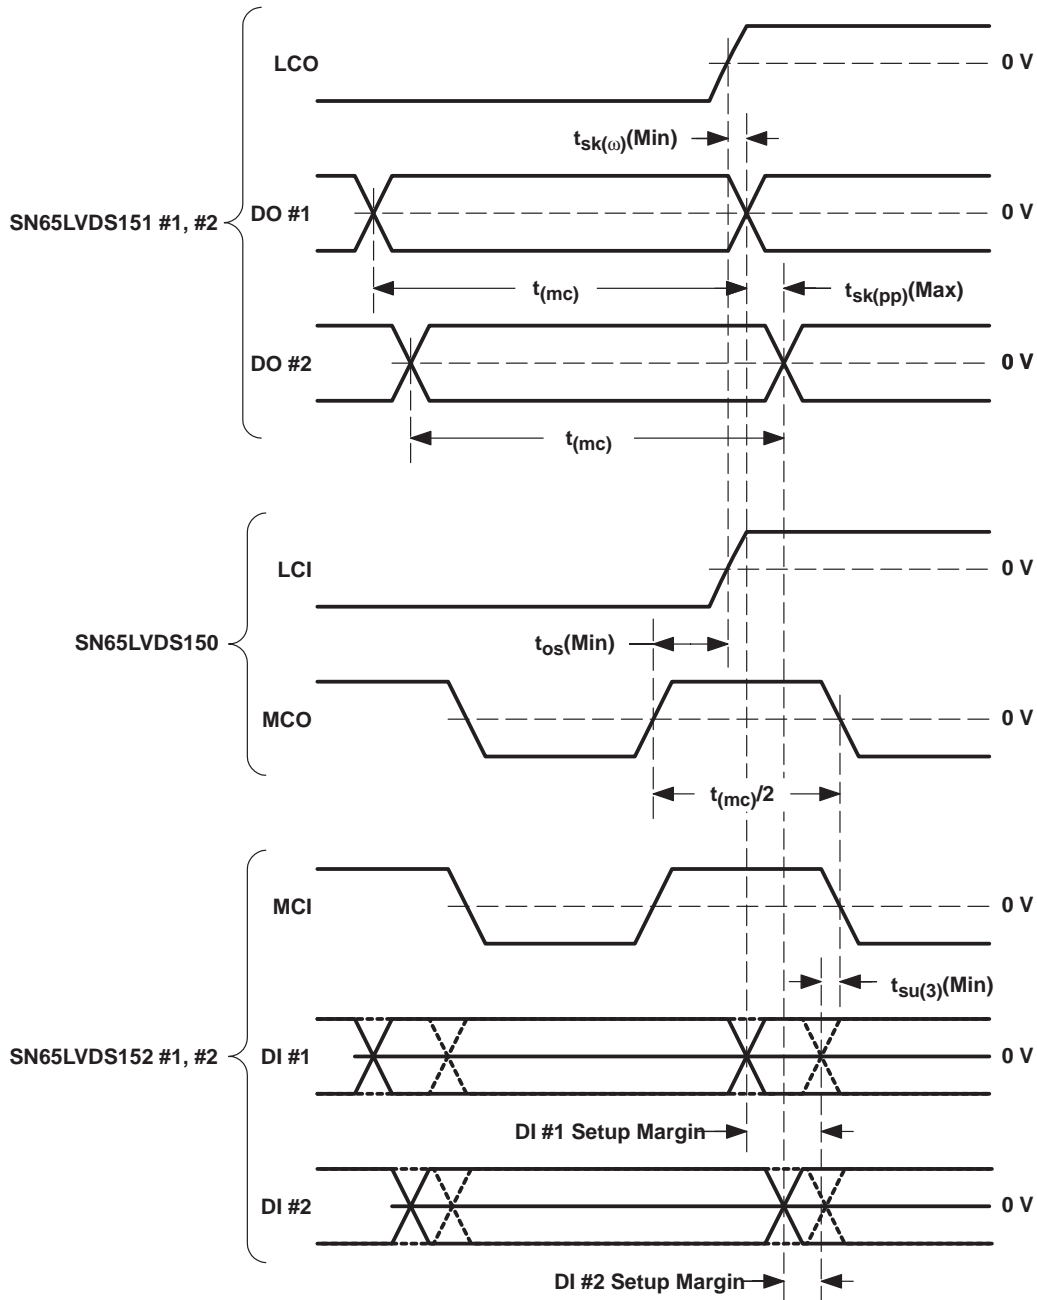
LCO

0 V

$t_{sk(\omega)}$(Min)

SN65LVDS151 #1, #2

DO #1

0 V

$t_{(mc)}$

$t_{sk(pp)}$(Max)

DO #2

0 V

$t_{(mc)}$

LCI

0 V

SN65LVDS150

$t_{os}$(Min)

MCO

0 V

$t_{(mc)}/2$

MCI

0 V

$t_{su(3)}$(Min)

SN65LVDS152 #1, #2

DI #1

0 V

DI #1 Setup Margin

DI #2

0 V

DI #2 Setup Margin